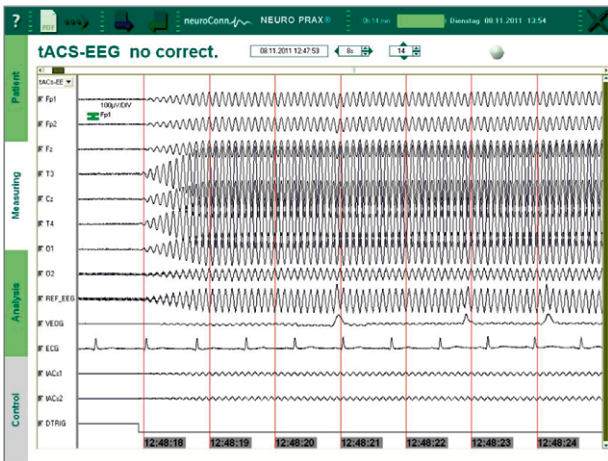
?

PDF

neuroConn NEURO PRAX®

06:14 min

Dienstag 08.11.2011 13:54

tACS-EEG no correct.

08.11.2011 12:47:53

8s

14

Patient

Measuring

Analysis

Control

tACs-EE

Fp1

100µV/DIV

Fp1

Fp2

Fz

T3

Cz

T4

O1

O2

REF_EEG

VEOG

ECG

tACs1

tACs2

DTRIG

12:48:18

12:48:19

12:48:20

12:48:21

12:48:22

12:48:23

12:48:24